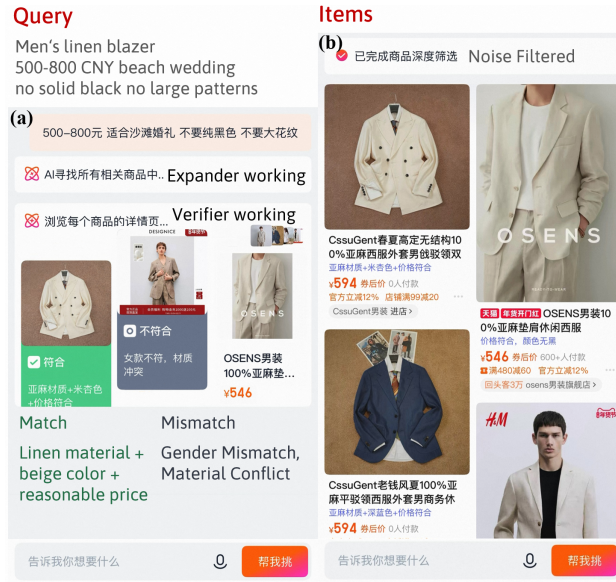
Query

Men's linen blazer
500-800 CNY beach wedding
no solid black no large patterns

(a)

500–800元 适合沙滩婚礼 不要纯黑色 不要大花纹

AI寻找所有相关商品中.. Expander working

浏览每个商品的详情页... Verifier working

DESIGNICE

符合

亚麻材质+米杏色+价格符合

不符合

女款不符，材质冲突

OSENS

OSENS男装100%亚麻垫...

¥546

Match

Linen material + beige color + reasonable price

Mismatch

Gender Mismatch, Material Conflict

告诉我你想要什么

帮我挑

Items

(b)

已完成商品深度筛选 Noise Filtered

CssuGent春夏高定无结构100%亚麻西服外套男戗驳领双

亚麻材质+米杏色+价格符合

¥594 券后价 0人付款

官方立减12% 店铺满99减20

CssuGent男装 进店 >

OSENS

天猫 年货开门红 OSENS男装100%亚麻垫肩休闲西服

价格符合，颜色无黑

¥546 券后价 600+人付款

满480减60 官方立减12%

回头客3万 osens男装旗舰店 >

CssuGent老钱风夏100%亚麻平驳领西服外套男商务休

亚麻材质+深蓝色+价格符合

¥594 券后价 0人付款

H&M

告诉我你想要什么

帮我挑